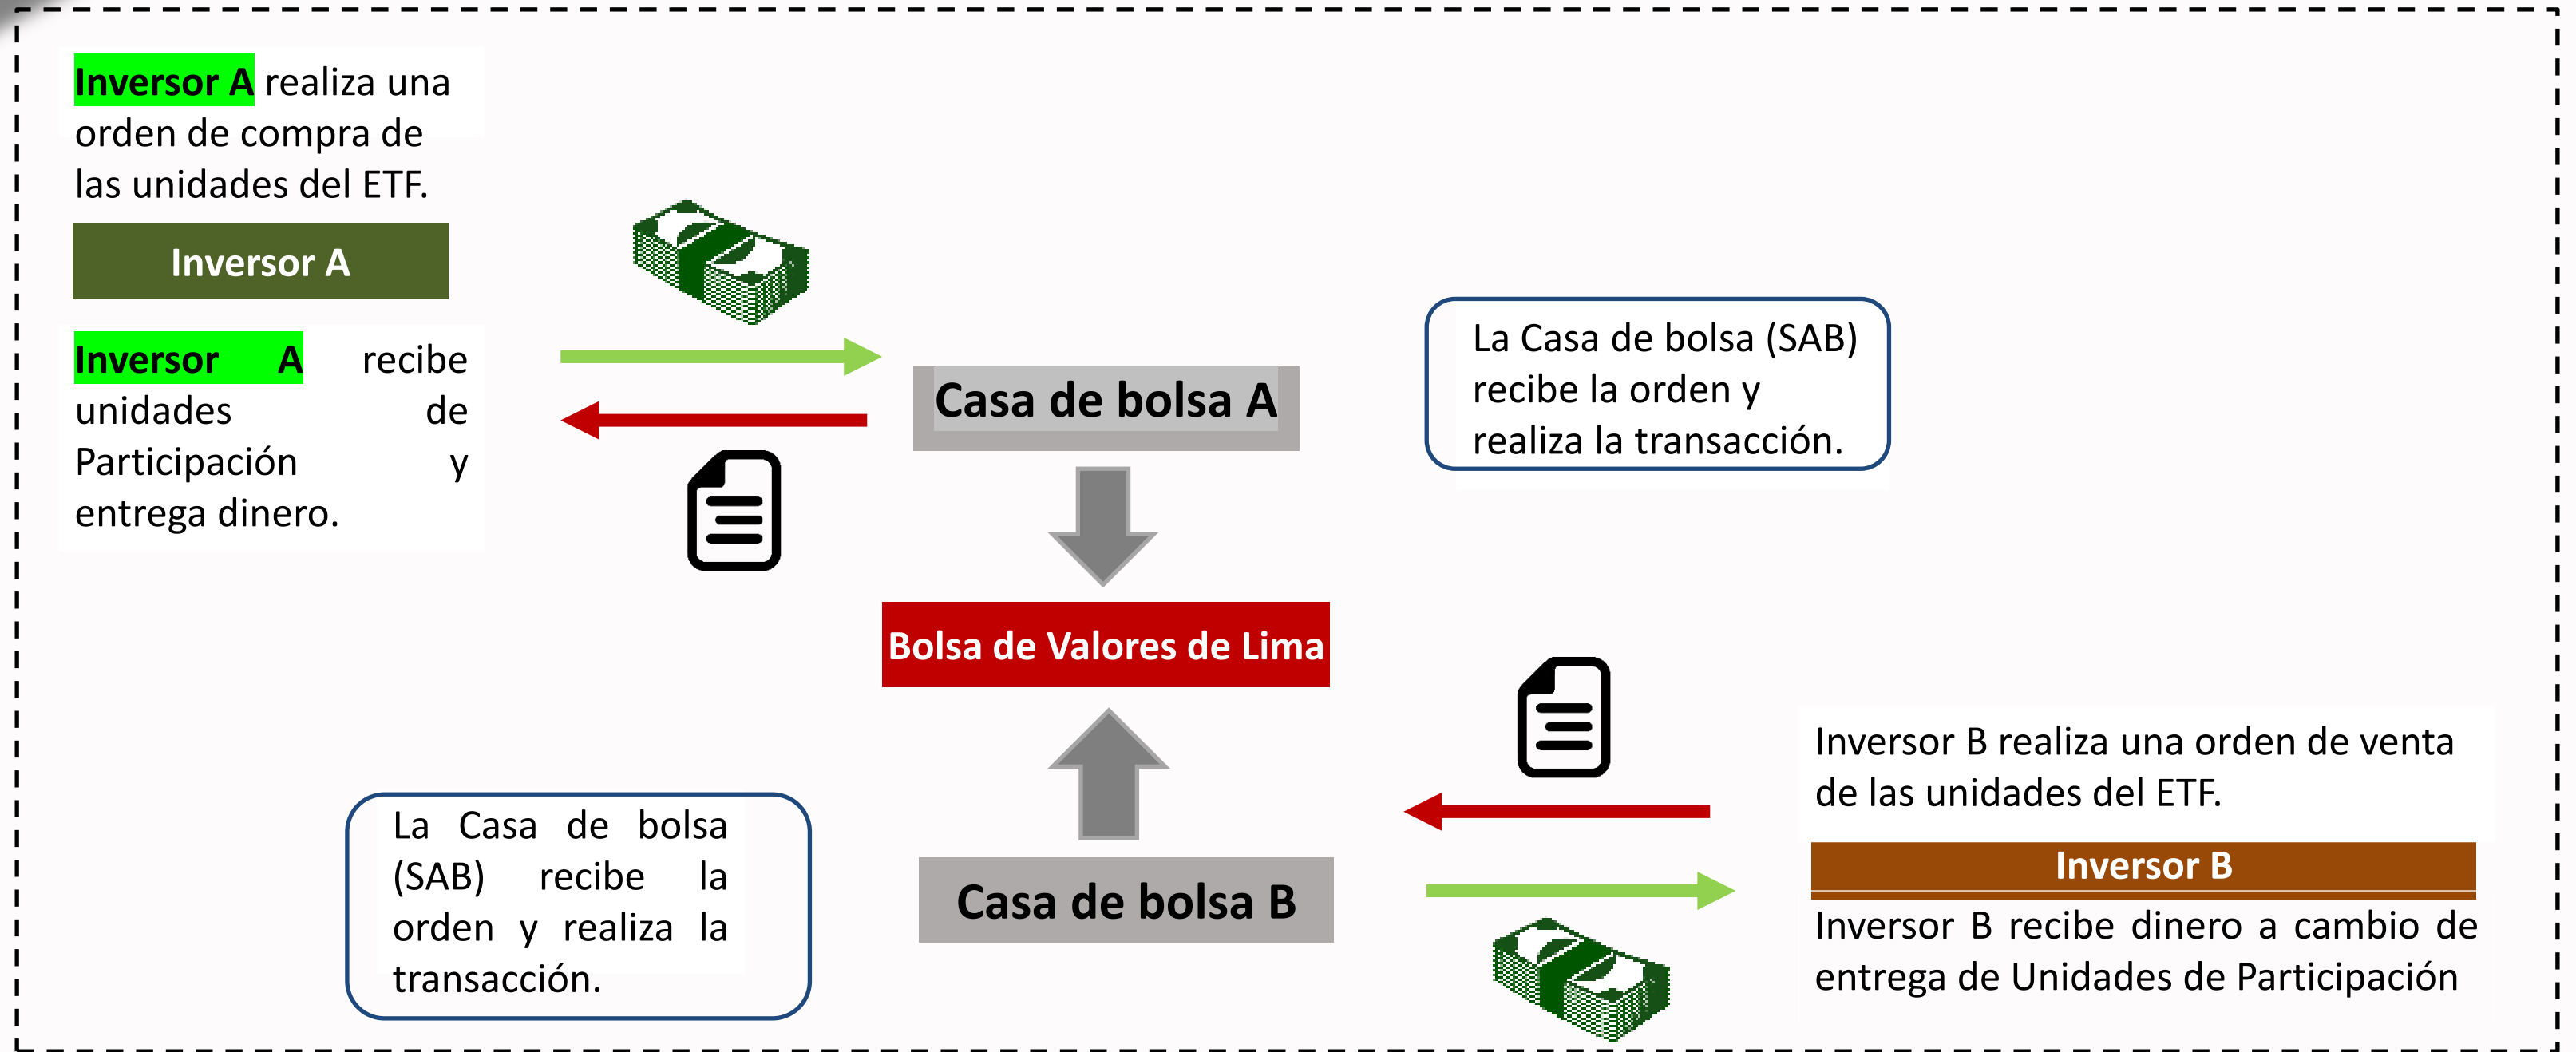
Inversor A realiza una orden de compra de las unidades del ETF.

Inversor A

Inversor A recibe unidades de Participación y entrega dinero.

Casa de bolsa A

La Casa de bolsa (SAB) recibe la orden y realiza la transacción.

Bolsa de Valores de Lima

Inversor B realiza una orden de venta de las unidades del ETF.

Inversor B

Inversor B recibe dinero a cambio de entrega de Unidades de Participación

La Casa de bolsa (SAB) recibe la orden y realiza la transacción.

Casa de bolsa B